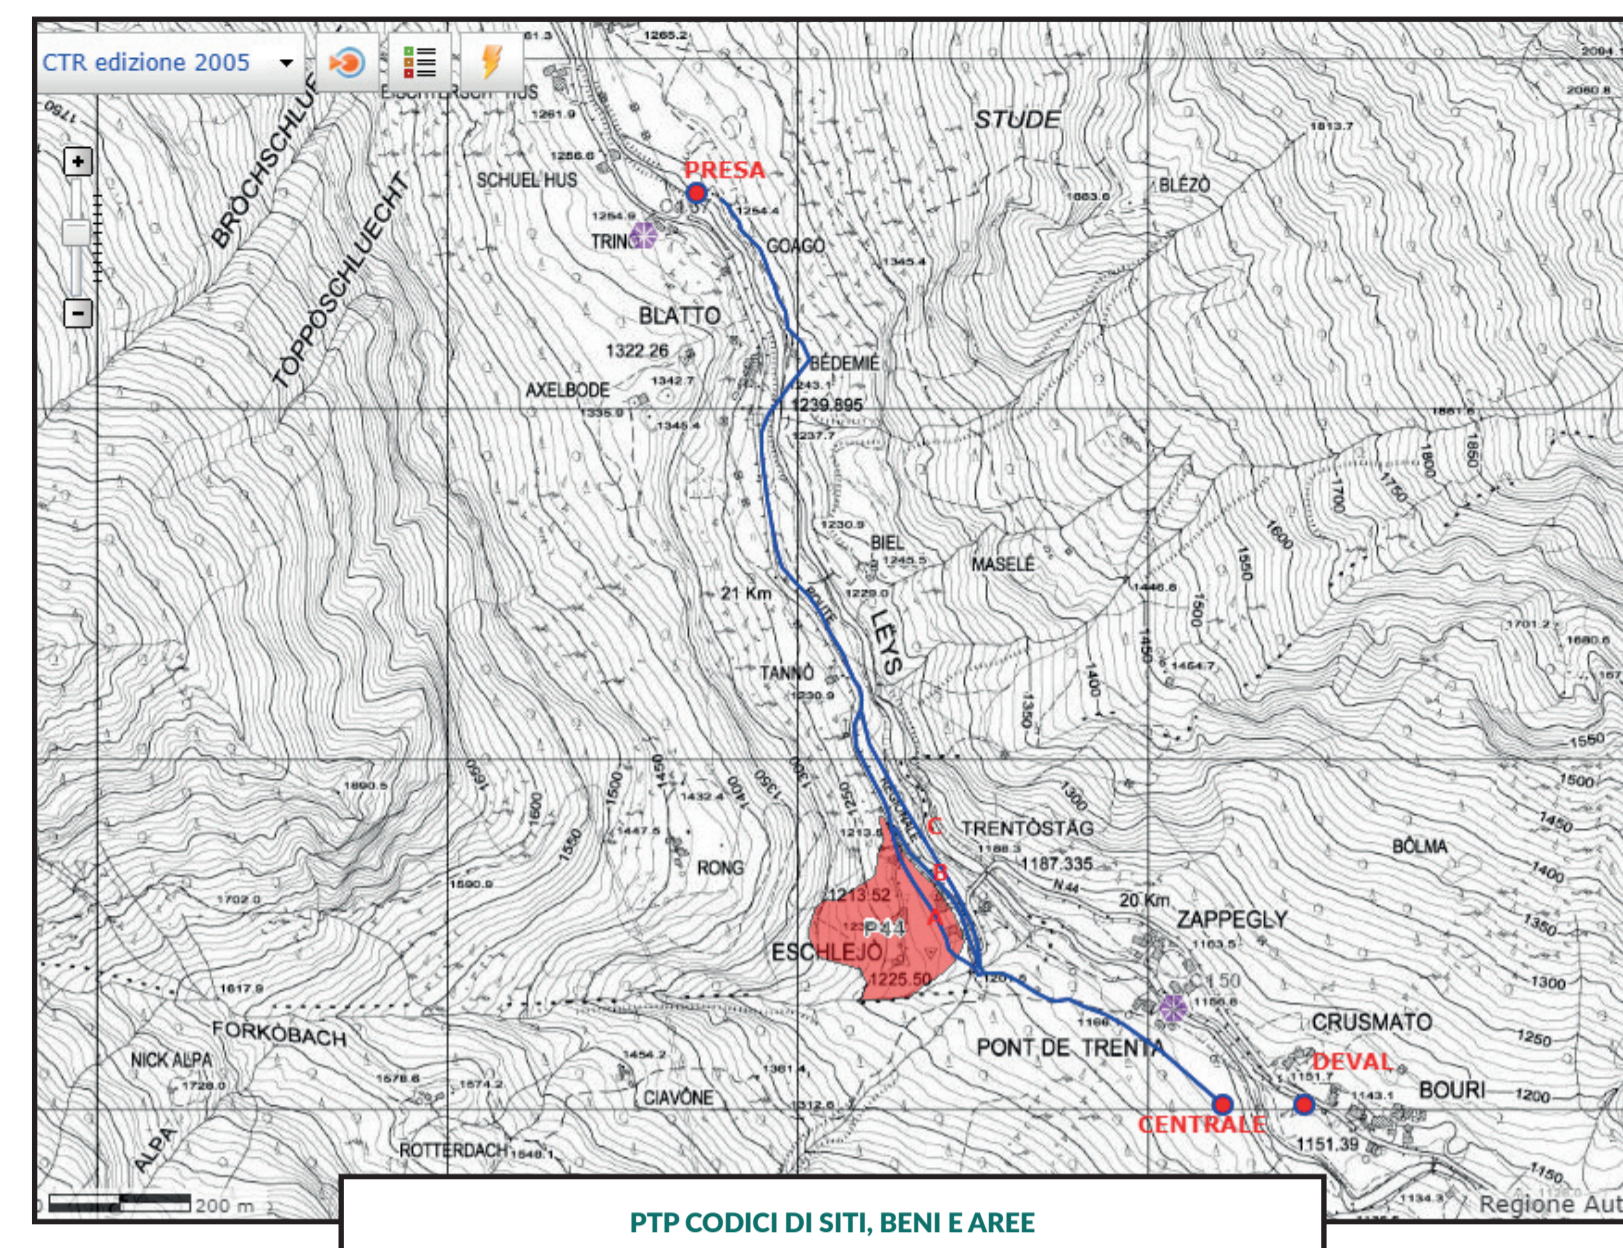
CTR edizione 2005

+
-

PRESA
STUDE
BLÈZO
SCHUEL HUS
BROCHSCHLUE
TOPPOSCHLUECHT
TRINO
GOAGO
BLATTO
1322.26
BÈDEMIÈ
AXELBODE
1239.895
BIEL
MASELÈ
21 Km
LEYS
TANNO
C
TRENTOSTÄG
1187.335
B
A
20 Km
ZAPPEGLY
1213.52
P44
ESCHLEJO
1225.50
RONG
BÔLMA
FORKOBACH
NICK ALPA
PONT DE TRENTA
CRUSMATO
DEVAL
BOURI
CIAVÔNE
CENTRALE
1151.39
ROTTERDACH
ALPA
200 m
Regione Aut

PTP CODICI DI SITI, BENI E AREE